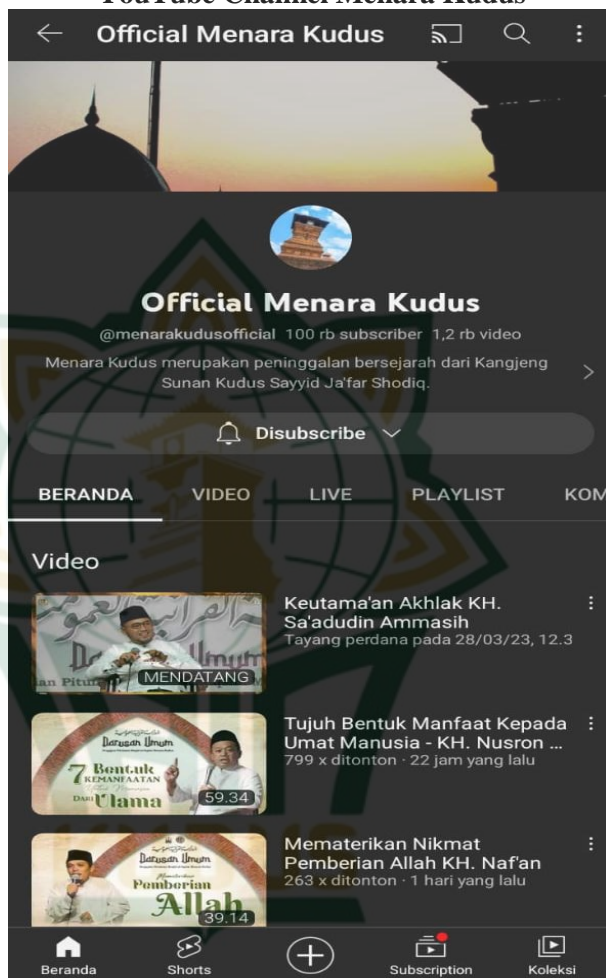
YouTube Channel Menara Kudus

Official Menara Kudus

Official Menara Kudus

@menarakudusofficial 100 rb subscriber 1,2 rb video

Menara Kudus merupakan peninggalan bersejarah dari Kangjeng Sunan Kudus Sayyid Ja'far Shodiq.

Disubscribe

BERANDA VIDEO LIVE PLAYLIST KOM

Video

MENDATANG

Keutama'an Akhlak KH. Sa'adudin Ammasih
Tayang perdana pada 28/03/23, 12.3

Darusan Umum
7 Bentuk Kemanfaatan
Dari Ulama
59.34

Tujuh Bentuk Manfaat Kepada Umat Manusia - KH. Nusron ...
799 x ditonton · 22 jam yang lalu

Darusan Umum
Pemberian Allah
39.14

Mematerikan Nikmat Pemberian Allah KH. Naf'an
263 x ditonton · 1 hari yang lalu

Beranda Shorts Subscription Koleksi